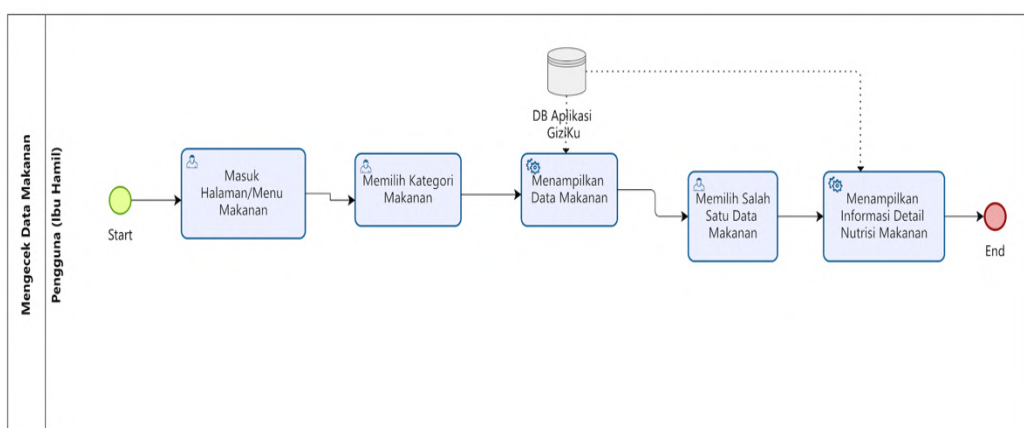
Mengecek Data Makanan

Pengguna (Ibu Hamil)

DB Aplikasi GiziKu

Start

Masuk Halaman/Menu Makanan

Memilih Kategori Makanan

Menampilkan Data Makanan

Memilih Salah Satu Data Makanan

Menampilkan Informasi Detail Nutrisi Makanan

End